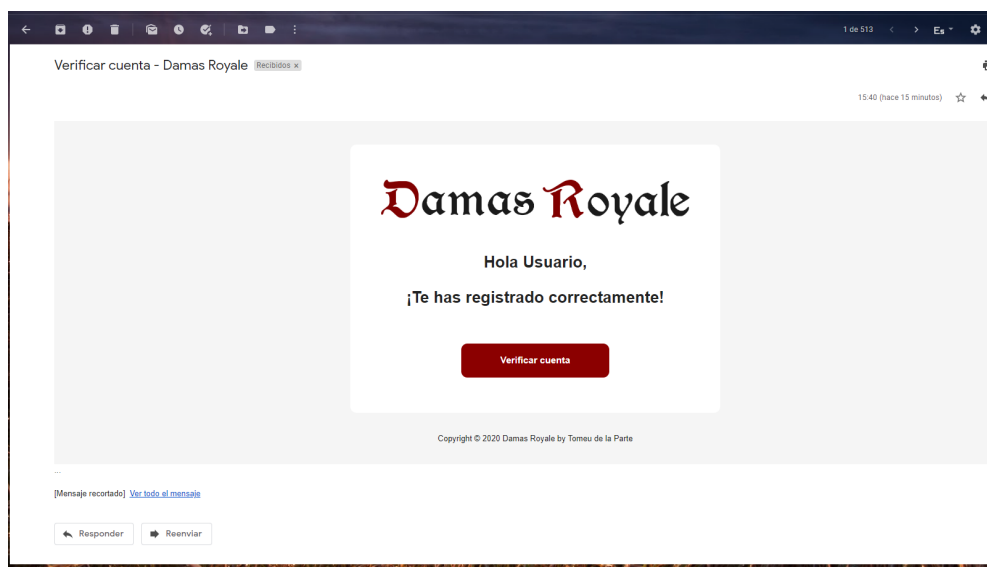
1 de 513 Es

Verificar cuenta - Damas Royale Recibidos ×

15:40 (hace 15 minutos)

Damas Royale

Hola Usuario,

¡Te has registrado correctamente!

Verificar cuenta

Copyright © 2020 Damas Royale by Tomeu de la Parte

...

[Mensaje recortado] Ver todo el mensaje

Responder Reenviar